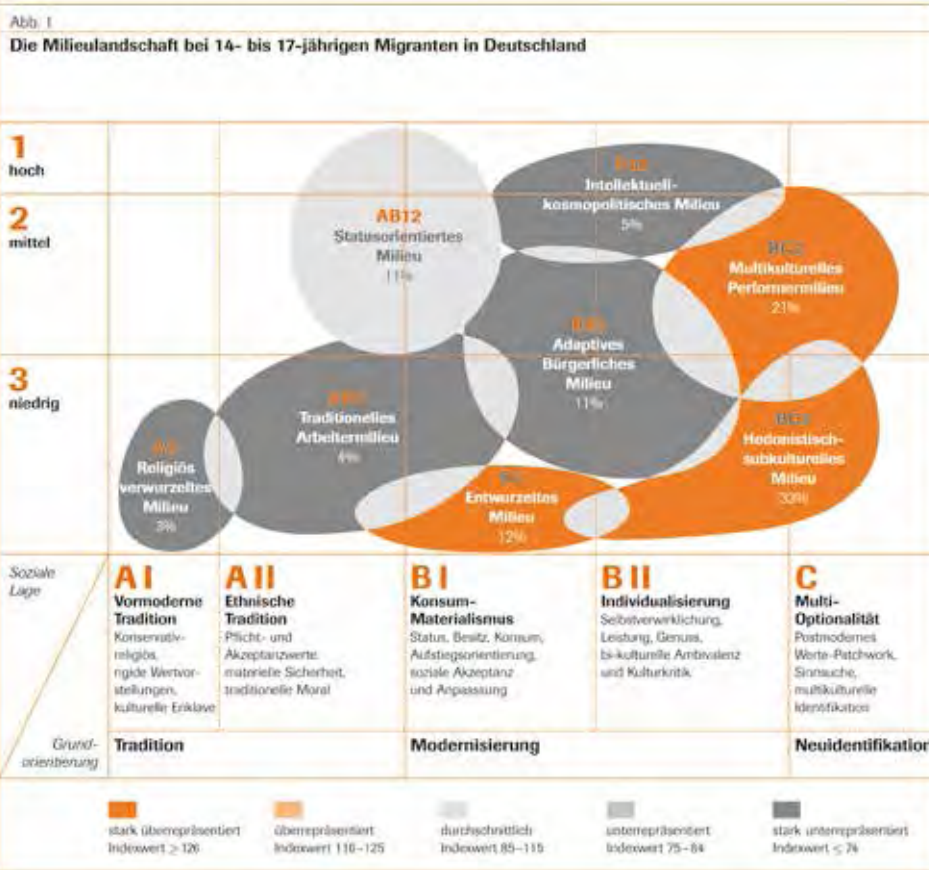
Abb. 1

Die Milieulandschaft bei 14- bis 17-jährigen Migranten in Deutschland

1
hoch

2
mittel

3
niedrig

B12
Intellektuell-kosmopolitisches Milieu
5%

AB12
Statusorientiertes Milieu
11%

BC2
Multikulturelles Performermilieu
21%

B23
Adaptives Bürgerliches Milieu
11%

AB3
Traditionelles Arbeitermilieu
4%

BC3
Hedonistisch-subkulturelles Milieu
33%

A3
Religiös verwurzeltes Milieu
3%

B3
Entwurzeltes Milieu
12%

Soziale Lage

A I
Vormoderne Tradition
Konservativ-religiös, rigide Wertvorstellungen, kulturelle Enklave

A II
Ethnische Tradition
Pflicht- und Akzeptanzwerte, materielle Sicherheit, traditionelle Moral

B I
Konsum-Materialismus
Status, Besitz, Konsum, Aufstiegsorientierung, soziale Akzeptanz und Anpassung

B II
Individualisierung
Selbstverwirklichung, Leistung, Genuss, bi-kulturelle Ambivalenz und Kulturkritik

C
Multi-Optionalität
Postmodernes Werte-Patchwork, Sinnsuche, multikulturelle Identifikation

Grund-orientierung
Tradition
Modernisierung
Neuidentifikatio

stark überrepräsentiert Indexwert $\geq 126$
überrepräsentiert Indexwert 116–125
durchschnittlich Indexwert 85–115
unterrepräsentiert Indexwert 75–84
stark unterrepräsentiert Indexwert $\leq 74$